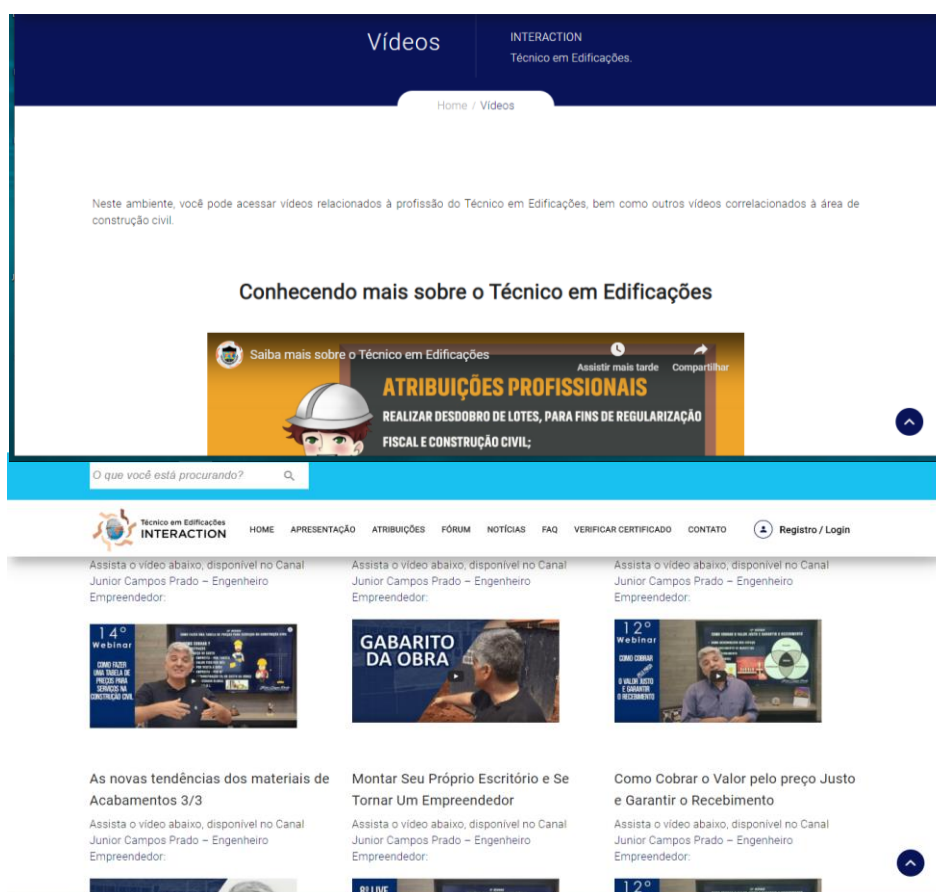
Vídeos

INTERACTION
Técnico em Edificações.

Home / Vídeos

Neste ambiente, você pode acessar vídeos relacionados à profissão do Técnico em Edificações, bem como outros vídeos correlacionados à área de construção civil.

Conhecendo mais sobre o Técnico em Edificações

Saiba mais sobre o Técnico em Edificações
Assistir mais tarde
Compartilhar
ATRIBUIÇÕES PROFISSIONAIS
REALIZAR DESDOBRO DE LOTES, PARA FINS DE REGULARIZAÇÃO FISCAL E CONSTRUÇÃO CIVIL;

O que você está procurando?

Técnico em Edificações INTERACTION
HOME APRESENTAÇÃO ATRIBUIÇÕES FÓRUM NOTÍCIAS FAQ VERIFICAR CERTIFICADO CONTATO Registro / Login

Assista o vídeo abaixo, disponível no Canal Junior Campos Prado – Engenheiro Empreendedor:

14° Webinar
COMO FAZER UMA TABELA DE PREÇOS PARA SERVIÇOS NA CONSTRUÇÃO CIVIL

Assista o vídeo abaixo, disponível no Canal Junior Campos Prado – Engenheiro Empreendedor:

GABARITO DA OBRA

Assista o vídeo abaixo, disponível no Canal Junior Campos Prado – Engenheiro Empreendedor:

12° Webinar
COMO COBRAR O VALOR JUSTO E GARANTIR O RECEBIMENTO

As novas tendências dos materiais de Acabamentos 3/3
Assista o vídeo abaixo, disponível no Canal Junior Campos Prado – Engenheiro Empreendedor:

Montar Seu Próprio Escritório e Se Tornar Um Empreendedor
Assista o vídeo abaixo, disponível no Canal Junior Campos Prado – Engenheiro Empreendedor:

Como Cobrar o Valor pelo preço Justo e Garantir o Recebimento
Assista o vídeo abaixo, disponível no Canal Junior Campos Prado – Engenheiro Empreendedor: